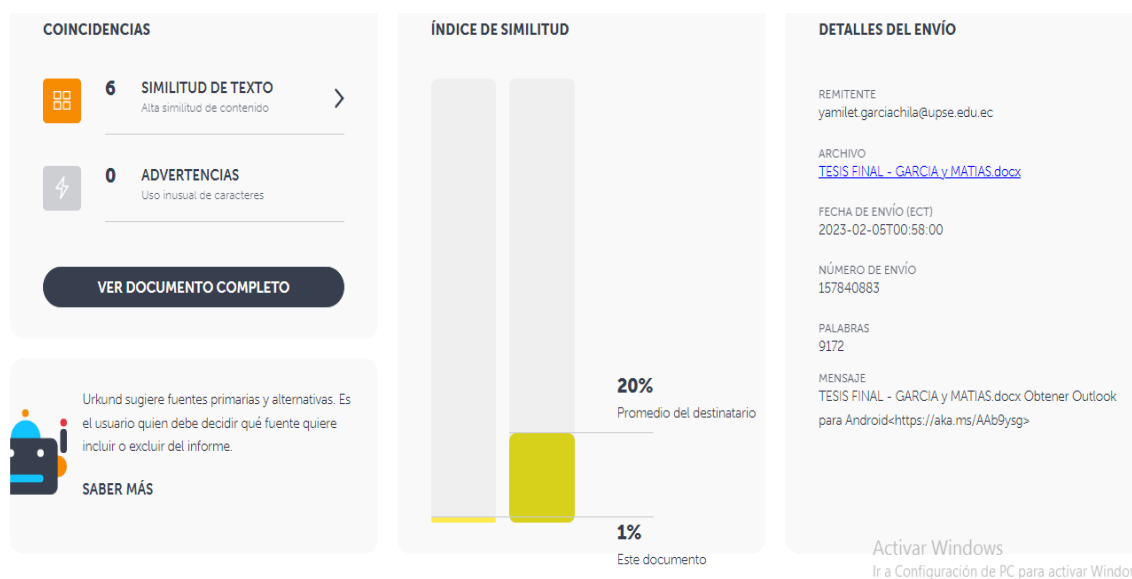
COINCIDENCIAS

6 SIMILITUD DE TEXTO
Alta similitud de contenido

0 ADVERTENCIAS
Uso inusual de caracteres

VER DOCUMENTO COMPLETO

Urkund sugiere fuentes primarias y alternativas. Es el usuario quien debe decidir qué fuente quiere incluir o excluir del informe.

SABER MÁS

ÍNDICE DE SIMILITUD

20%
Promedio del destinatario

1%
Este documento

DETALLES DEL ENVÍO

REMITENTE
yamilet.garciachila@upse.edu.ec

ARCHIVO
TESIS FINAL - GARCIA y MATIAS.docx

FECHA DE ENVÍO (ECT)
2023-02-05T00:58:00

NÚMERO DE ENVÍO
157840883

PALABRAS
9172

MENSAJE
TESIS FINAL - GARCIA y MATIAS.docx Obtener Outlook para Android<https://aka.ms/AAb9ysg>

Activar Windows
Ir a Configuración de PC para activar Windo